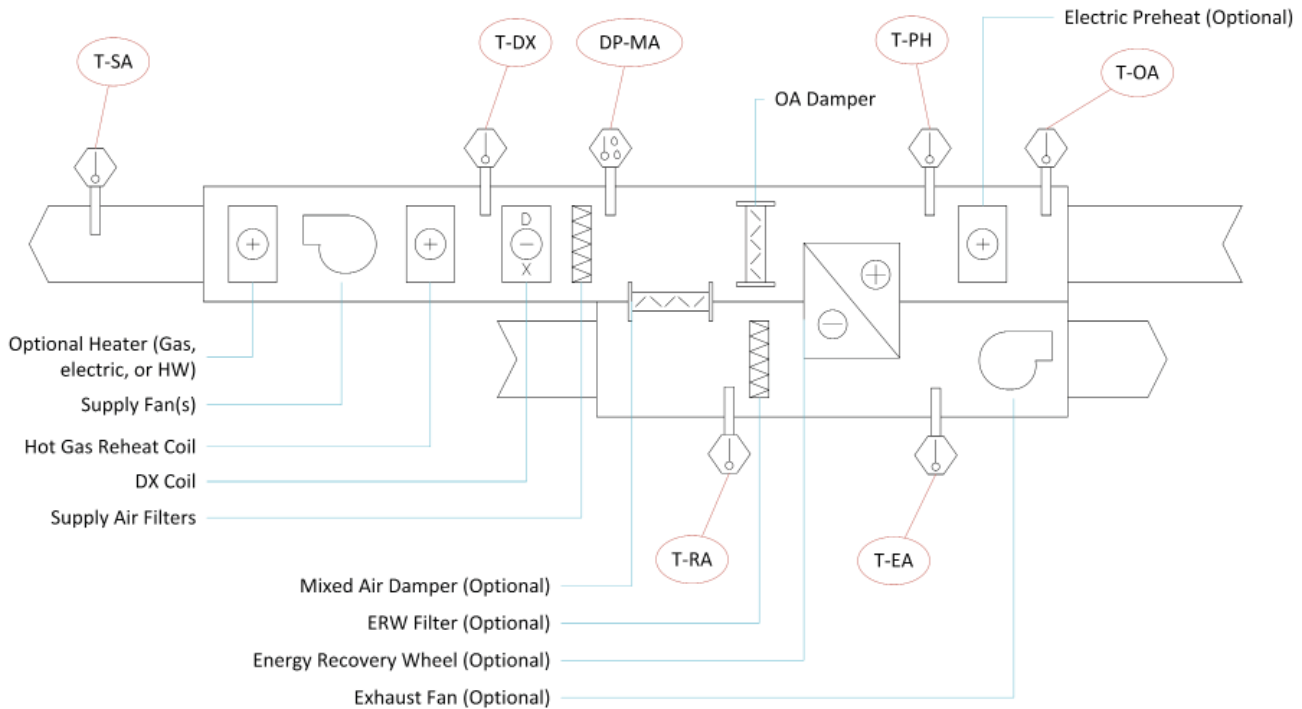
Electric Preheat (Optional)

T-SA

T-DX

DP-MA

T-PH

T-OA

OA Damper

D

X

Optional Heater (Gas, electric, or HW)

Supply Fan(s)

Hot Gas Reheat Coil

DX Coil

Supply Air Filters

T-RA

T-EA

Mixed Air Damper (Optional)

ERW Filter (Optional)

Energy Recovery Wheel (Optional)

Exhaust Fan (Optional)